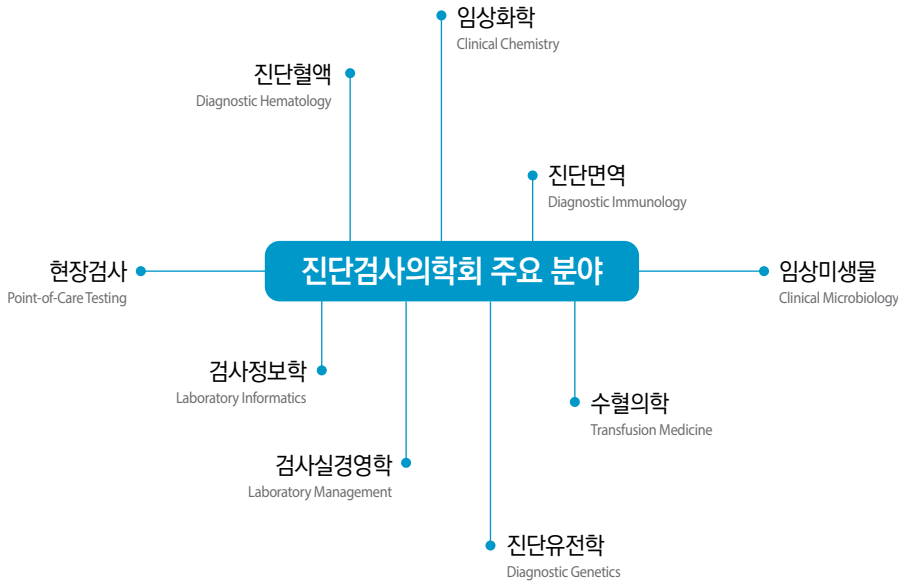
임상화학
Clinical Chemistry

진단혈액
Diagnostic Hematology

진단면역
Diagnostic Immunology

현장검사
Point-of-Care Testing

진단검사의학회 주요 분야

임상미생물
Clinical Microbiology

검사정보학
Laboratory Informatics

수혈의학
Transfusion Medicine

검사실경영학
Laboratory Management

진단유전학
Diagnostic Genetics